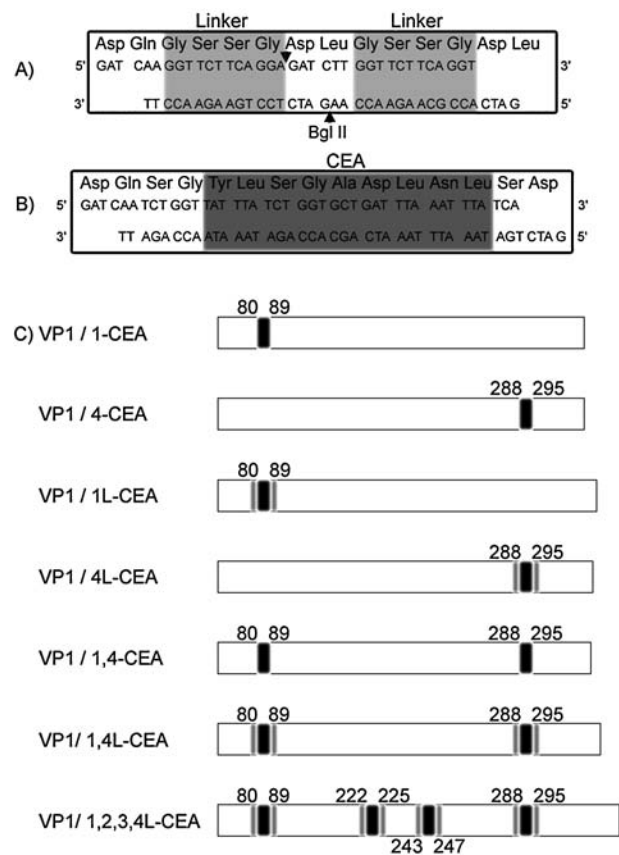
A)

Linker Linker

Asp Gln Gly Ser Ser Gly Asp Leu Gly Ser Ser Gly Asp Leu

5' GAT CAA GGT TCT TCA GGA GAT CTT GGT TCT TCA GGT 3'

3' TT CCA AGA AGT CCT CTA GAA CCA AGA ACG CCA CTA G 5'

Bgl II

B)

CEA

Asp Gln Ser Gly Tyr Leu Ser Gly Ala Asp Leu Asn Leu Ser Asp

5' GAT CAA TCT GGT TAT TTA TCT GGT GCT GAT TTA AAT TTA TCA 3'

3' TT AGA CCA ATA AAT AGA CCA CGA CTA AAT TTA AAT AGT CTA G 5'

C) VP1 / 1-CEA 80 89

VP1 / 4-CEA 288 295

VP1 / 1L-CEA 80 89

VP1 / 4L-CEA 288 295

VP1 / 1,4-CEA 80 89 288 295

VP1/ 1,4L-CEA 80 89 288 295

VP1/ 1,2,3,4L-CEA 80 89 222 225 243 247 288 295